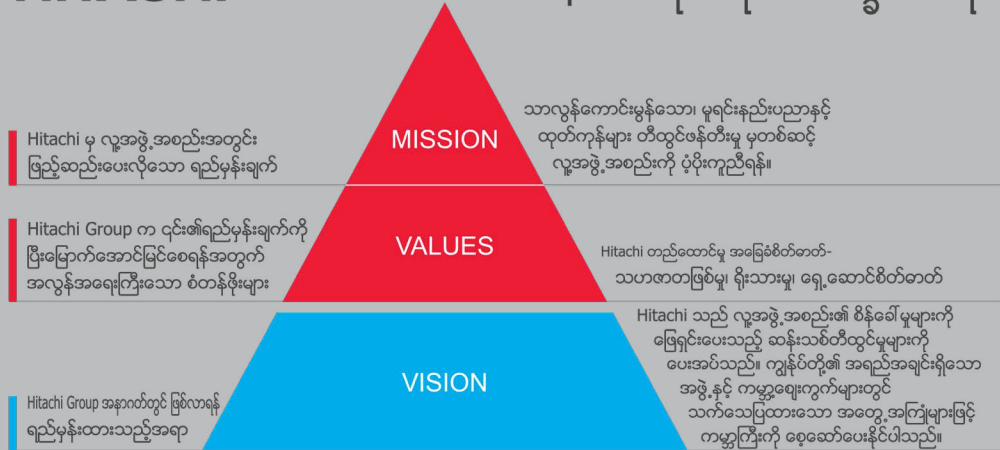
Hitachi မှ လူ့အဖွဲ့အစည်းအတွင်း ဖြည့်ဆည်းပေးလိုသော ရည်မှန်းချက်

MISSION

သာလွန်ကောင်းမွန်သော၊ မူရင်းနည်းပညာနှင့် ထုတ်ကုန်များ တီထွင်ဖန်တီးမှု မှတစ်ဆင့် လူ့အဖွဲ့အစည်းကို ပံ့ပိုးကူညီရန်။

Hitachi Group က ၎င်း၏ရည်မှန်းချက်ကို ပြီးမြောက်အောင်မြင်စေရန်အတွက် အလွန်အရေးကြီးသော စံတန်ဖိုးများ

VALUES

Hitachi တည်ထောင်မှု အခြေခံစိတ်ဓာတ်-
သဟဇာတဖြစ်မှု၊ ရိုးသားမှု၊ ရှေ့ဆောင်စိတ်ဓာတ်

Hitachi Group အနာဂတ်တွင် ဖြစ်လာရန် ရည်မှန်းထားသည့်အရာ

VISION

Hitachi သည် လူ့အဖွဲ့အစည်း၏ စိန်ခေါ်မှုများကို ဖြေရှင်းပေးသည့် ဆန်းသစ်တီထွင်မှုများကို ပေးအပ်သည်။ ကျွန်ုပ်တို့၏ အရည်အချင်းရှိသော အဖွဲ့နှင့် ကမ္ဘာ့ဈေးကွက်များတွင် သက်သေပြထားသော အတွေ့အကြုံများဖြင့် ကမ္ဘာကြီးကို စွေ့ဆော်ပေးနိုင်ပါသည်။